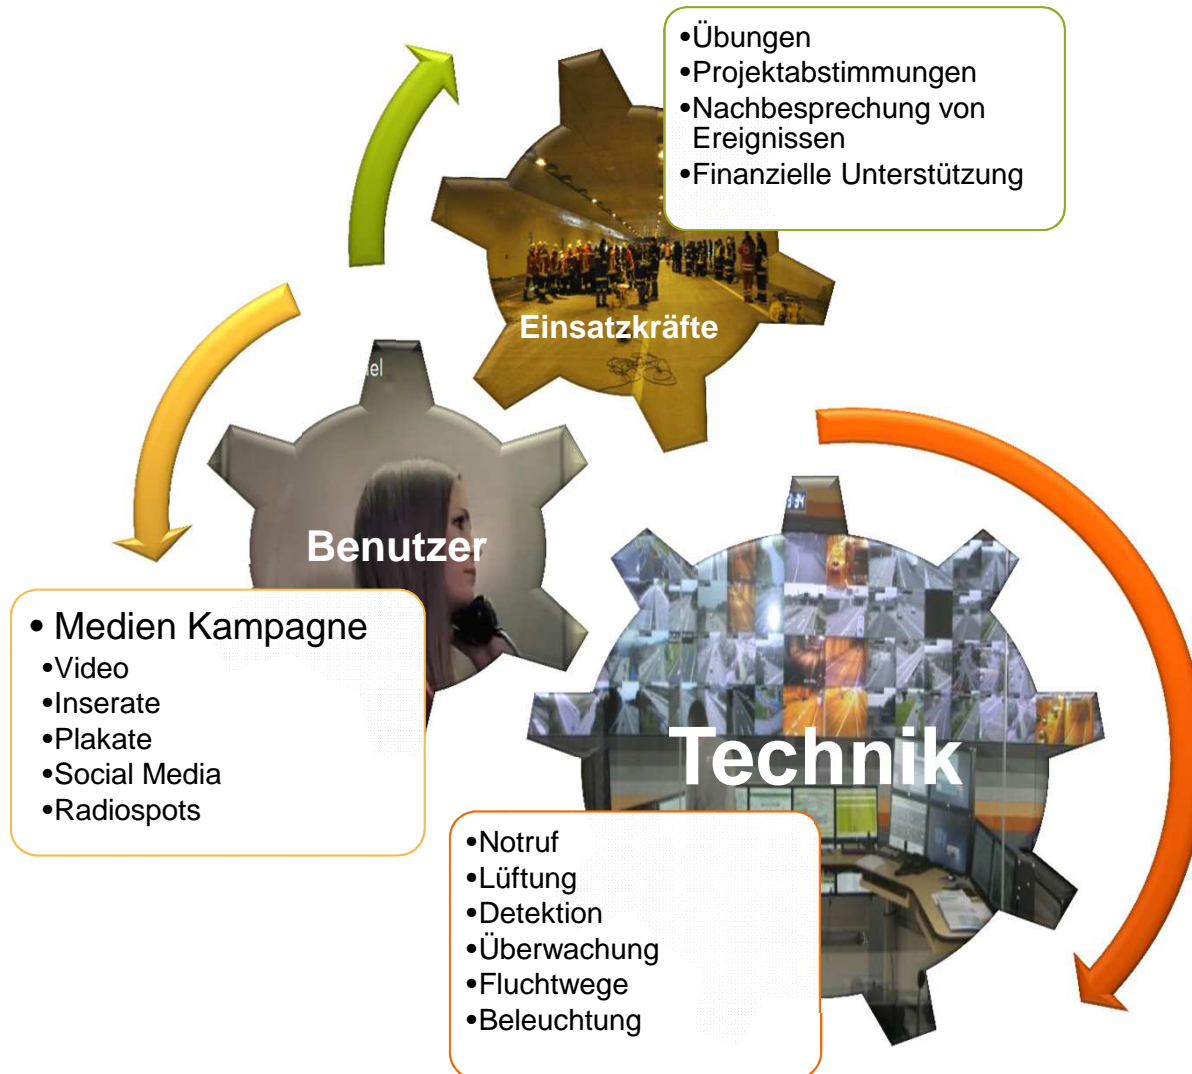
•Übungen
•Projektabstimmungen
•Nachbesprechung von Ereignissen
•Finanzielle Unterstützung

Einsatzkräfte

el

Benutzer

• Medien Kampagne
•Video
•Inserate
•Plakate
•Social Media
•Radiospots

Technik

•Notruf
•Lüftung
•Detektion
•Überwachung
•Fluchtwege
•Beleuchtung